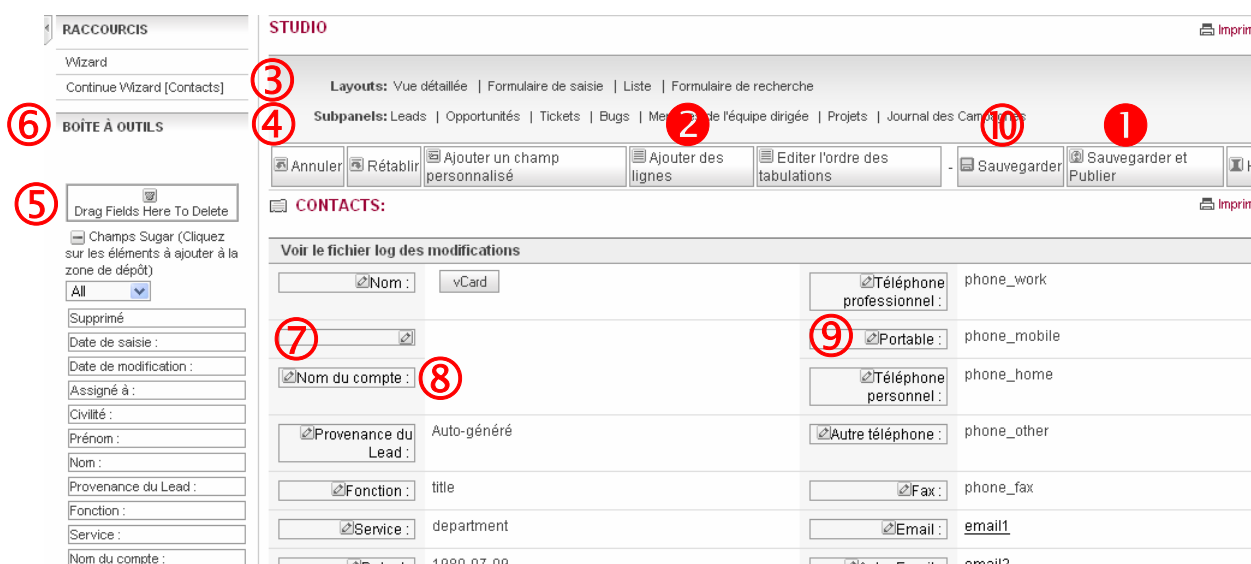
RACCOURCIS

Wizard

Continue Wizard [Contacts]

6 BOÎTE À OUTILS

5 Drag Fields Here To Delete

Champs Sugar (Cliquez sur les éléments à ajouter à la zone de dépôt)

All

Supprimé

Date de saisie :

Date de modification :

Assigné à :

Civilité :

Prénom :

Nom :

Provenance du Lead :

Fonction :

Service :

Nom du compte :

STUDIO

Imprim

3 Layouts: Vue détaillée | Formulaire de saisie | Liste | Formulaire de recherche

4 Subpanels: Leads | Opportunités | Tickets | Bugs | Me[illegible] de l'équipe dirigée | Projets | Journal des Camp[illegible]

2 10 1

Annuler | Rétablir | Ajouter un champ personnalisé | Ajouter des lignes | Editer l'ordre des tabulations | - | Sauvegarder | Sauvegarder et Publier

CONTACTS:

Imprim

Voir le fichier log des modifications

| | | | |
|---|---|---|---|
| Nom : | vCard | Téléphone professionnel : | phone_work |
| 7 | | 9 Portable : | phone_mobile |
| Nom du compte : 8 | | Téléphone personnel : | phone_home |
| Provenance du Lead : | Auto-généré | Autre téléphone : | phone_other |
| Fonction : | title | Fax : | phone_fax |
| Service : | department | Email : | email1 |
| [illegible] | 1980-07-09 | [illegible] | email2 |